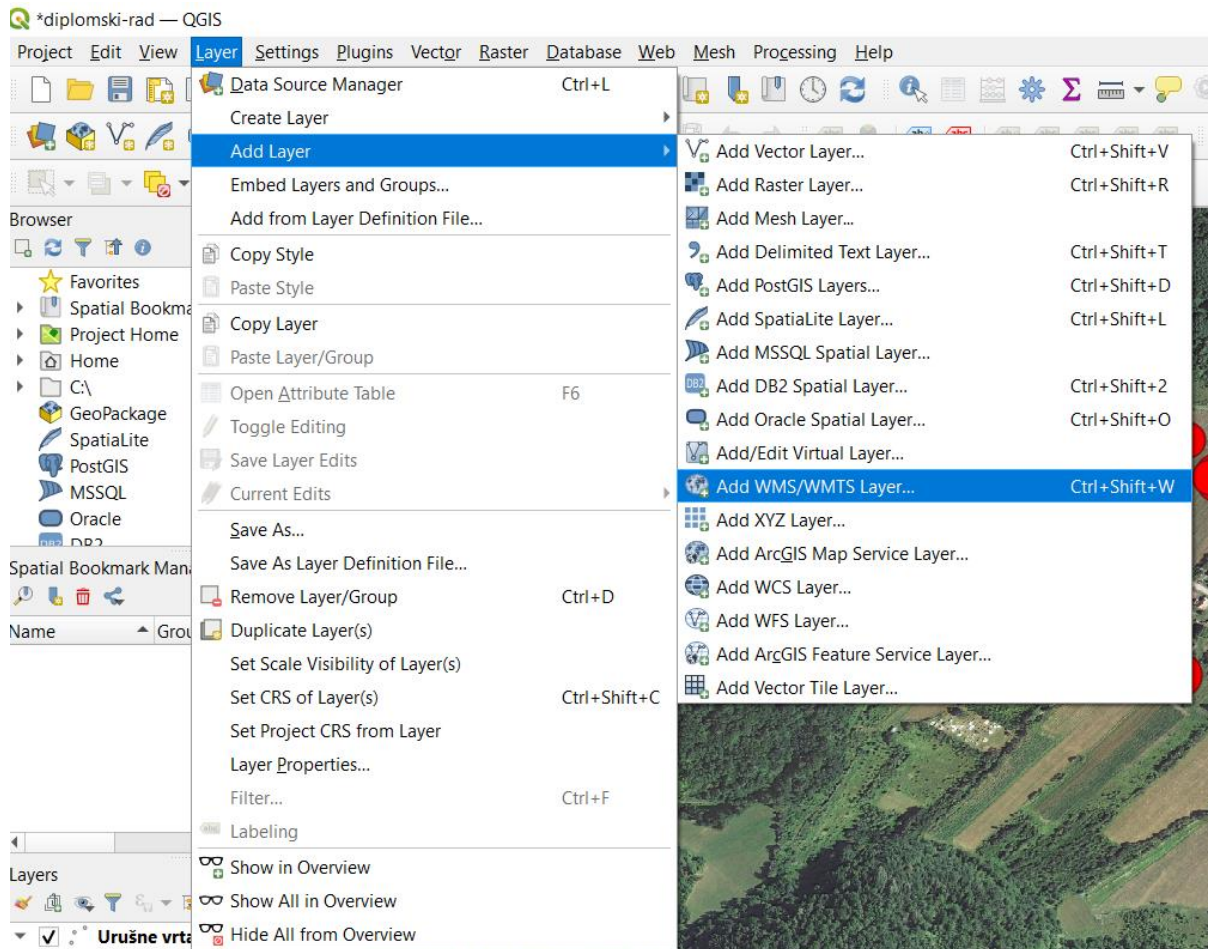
*diplomski-rad — QGIS

Project Edit View Layer Settings Plugins Vector Raster Database Web Mesh Processing Help

Browser

Favorites
Spatial Bookma
Project Home
Home
C:\
GeoPackage
SpatiaLite
PostGIS
MSSQL
Oracle
DB2

Spatial Bookmark Mana

Name Grou

Layers

Urušne vrta

Data Source Manager Ctrl+L
Create Layer
Add Layer
Embed Layers and Groups...
Add from Layer Definition File...
Copy Style
Paste Style
Copy Layer
Paste Layer/Group
Open Attribute Table F6
Toggle Editing
Save Layer Edits
Current Edits
Save As...
Save As Layer Definition File...
Remove Layer/Group Ctrl+D
Duplicate Layer(s)
Set Scale Visibility of Layer(s)
Set CRS of Layer(s) Ctrl+Shift+C
Set Project CRS from Layer
Layer Properties...
Filter... Ctrl+F
Labeling
Show in Overview
Show All in Overview
Hide All from Overview

Add Vector Layer... Ctrl+Shift+V
Add Raster Layer... Ctrl+Shift+R
Add Mesh Layer...
Add Delimited Text Layer... Ctrl+Shift+T
Add PostGIS Layers... Ctrl+Shift+D
Add SpatiaLite Layer... Ctrl+Shift+L
Add MSSQL Spatial Layer...
Add DB2 Spatial Layer... Ctrl+Shift+2
Add Oracle Spatial Layer... Ctrl+Shift+O
Add/Edit Virtual Layer...
Add WMS/WMTS Layer... Ctrl+Shift+W
Add XYZ Layer...
Add ArcGIS Map Service Layer...
Add WCS Layer...
Add WFS Layer...
Add ArcGIS Feature Service Layer...
Add Vector Tile Layer...